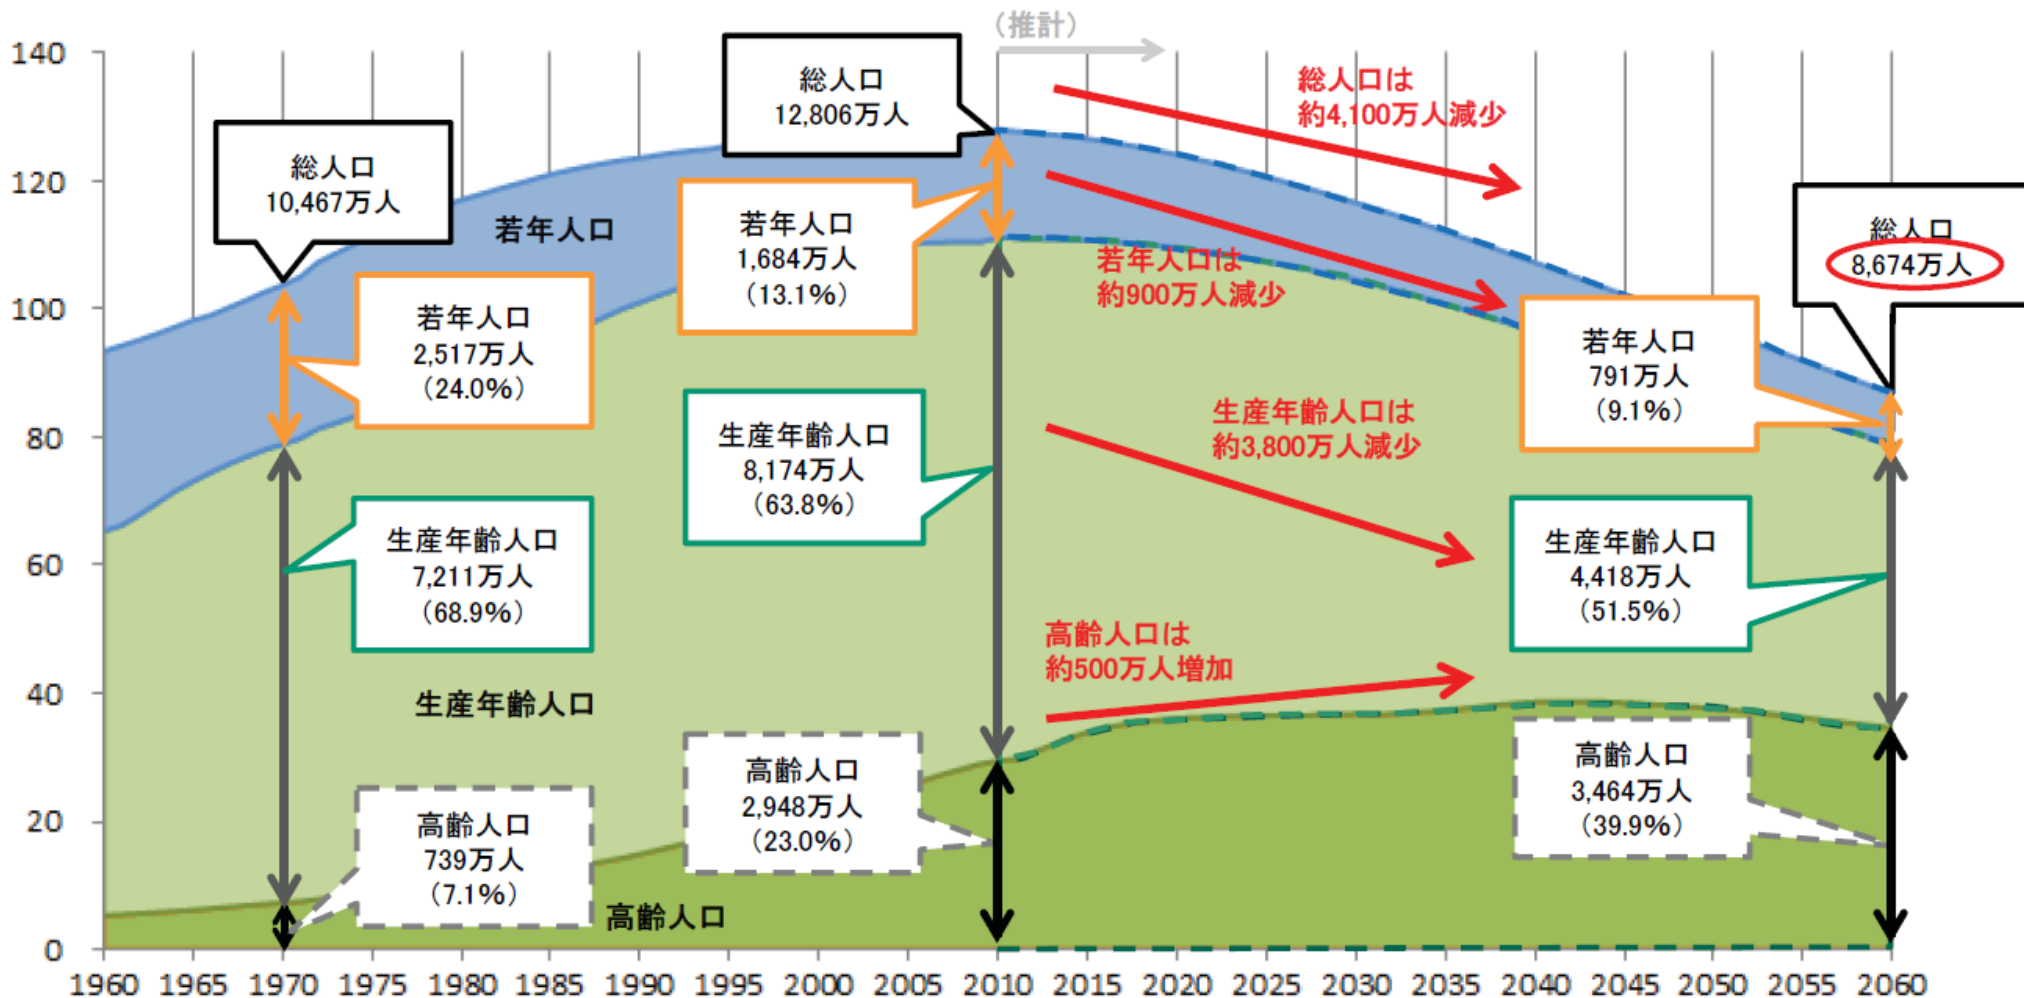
(推計)

140
120
100
80
60
40
20
0

総人口
10,467万人

若年人口

若年人口
2,517万人
(24.0%)

生産年齢人口
7,211万人
(68.9%)

生産年齢人口

高齢人口
739万人
(7.1%)

高齢人口

総人口
12,806万人

若年人口
1,684万人
(13.1%)

生産年齢人口
8,174万人
(63.8%)

高齢人口
2,948万人
(23.0%)

総人口は
約4,100万人減少

若年人口は
約900万人減少

生産年齢人口は
約3,800万人減少

高齢人口は
約500万人増加

総人口
8,674万人

若年人口
791万人
(9.1%)

生産年齢人口
4,418万人
(51.5%)

高齢人口
3,464万人
(39.9%)

1960 1965 1970 1975 1980 1985 1990 1995 2000 2005 2010 2015 2020 2025 2030 2035 2040 2045 2050 2055 2060